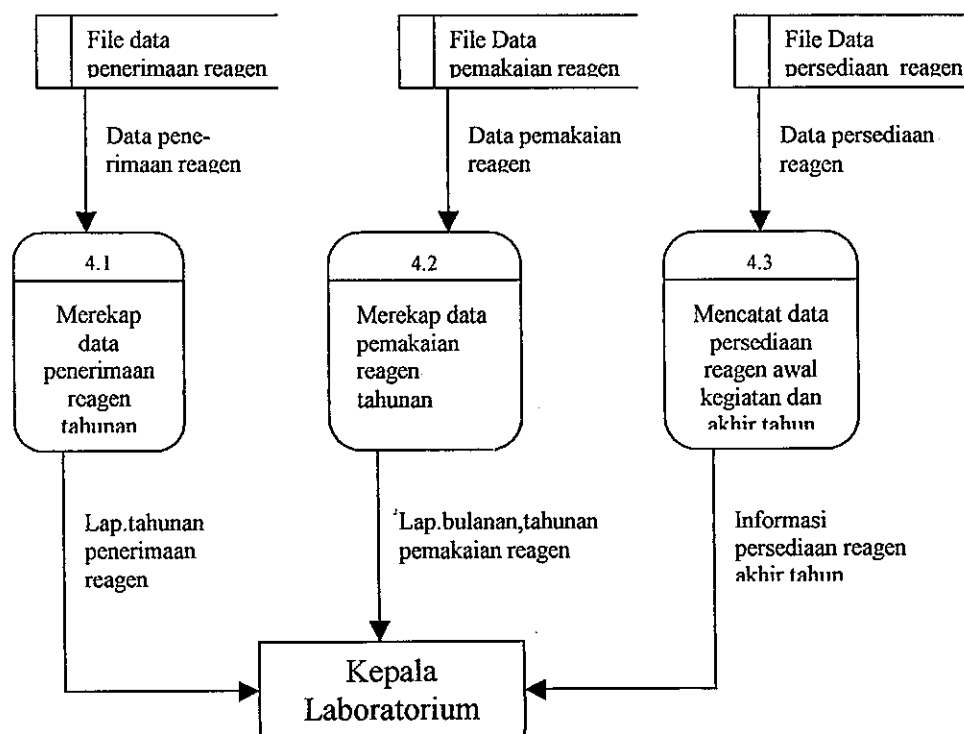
File data penerimaan reagen

File Data pemakaian reagen

File Data persediaan reagen

Data penerimaan reagen

Data pemakaian reagen

Data persediaan reagen

4.1

Merekap data penerimaan reagen tahunan

4.2

Merekap data pemakaian reagen tahunan

4.3

Mencatat data persediaan reagen awal kegiatan dan akhir tahun

Lap.tahunan penerimaan reagen

Lap.bulanan,tahunan pemakaian reagen

Informasi persediaan reagen akhir tahun

Kepala Laboratorium